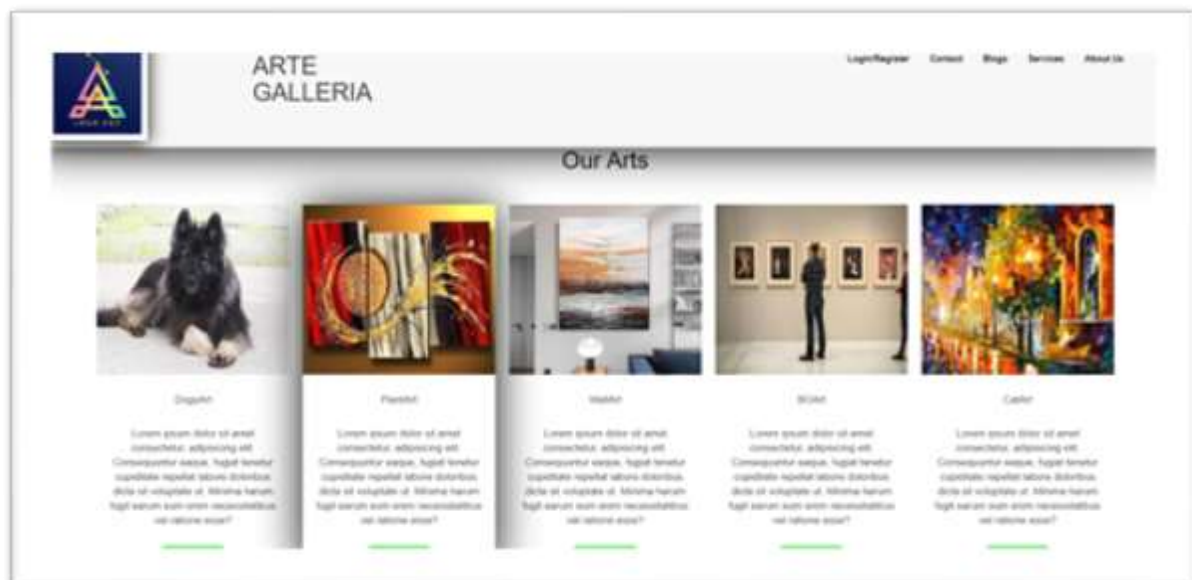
ARTE
GALLERIA

Login/Register Contact Blogs Services About Us

Our Arts

DogsArt

Lorem ipsum dolor sit amet consectetur, adipiscing elit. Consequuntur eaque, fugiat tenetur cupiditate repellat labore doloribus dicta sit voluptate ut. Minima harum fugit earum eum enim necessitatibus vel ratione esse?

PaintArt

Lorem ipsum dolor sit amet consectetur, adipiscing elit. Consequuntur eaque, fugiat tenetur cupiditate repellat labore doloribus dicta sit voluptate ut. Minima harum fugit earum eum enim necessitatibus vel ratione esse?

WallArt

Lorem ipsum dolor sit amet consectetur, adipiscing elit. Consequuntur eaque, fugiat tenetur cupiditate repellat labore doloribus dicta sit voluptate ut. Minima harum fugit earum eum enim necessitatibus vel ratione esse?

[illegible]

Lorem ipsum dolor sit amet consectetur, adipiscing elit. Consequuntur eaque, fugiat tenetur cupiditate repellat labore doloribus dicta sit voluptate ut. Minima harum fugit earum eum enim necessitatibus vel ratione esse?

CafArt

Lorem ipsum dolor sit amet consectetur, adipiscing elit. Consequuntur eaque, fugiat tenetur cupiditate repellat labore doloribus dicta sit voluptate ut. Minima harum fugit earum eum enim necessitatibus vel ratione esse?